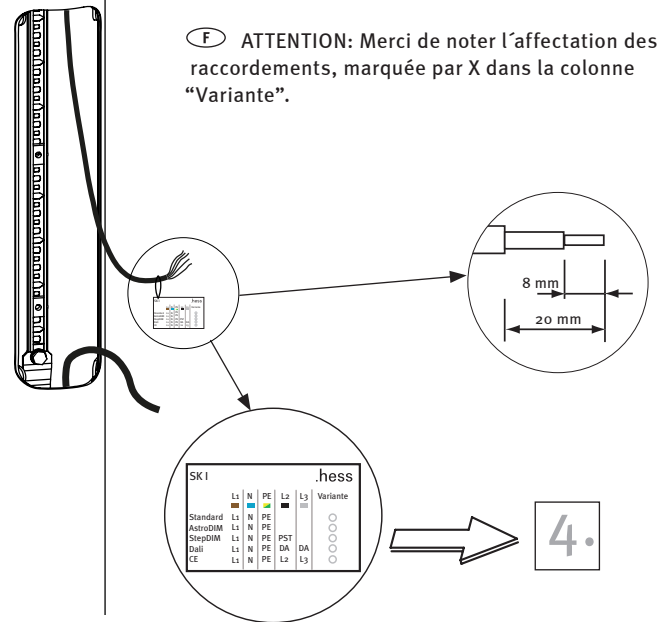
F ATTENTION: Merci de noter l´affectation des raccordements, marquée par X dans la colonne “Variante”.

8 mm

20 mm

SK I .hess

|  | L1 | N | PE | L2 | L3 | Variante |
|---|---|---|---|---|---|---|
| Standard | L1 | N | PE |  |  | ○ |
| AstroDIM | L1 | N | PE |  |  | ○ |
| StepDIM | L1 | N | PE | PST |  | ○ |
| Dali | L1 | N | PE | DA | DA | ○ |
| CE | L1 | N | PE | L2 | L3 | ○ |

4.